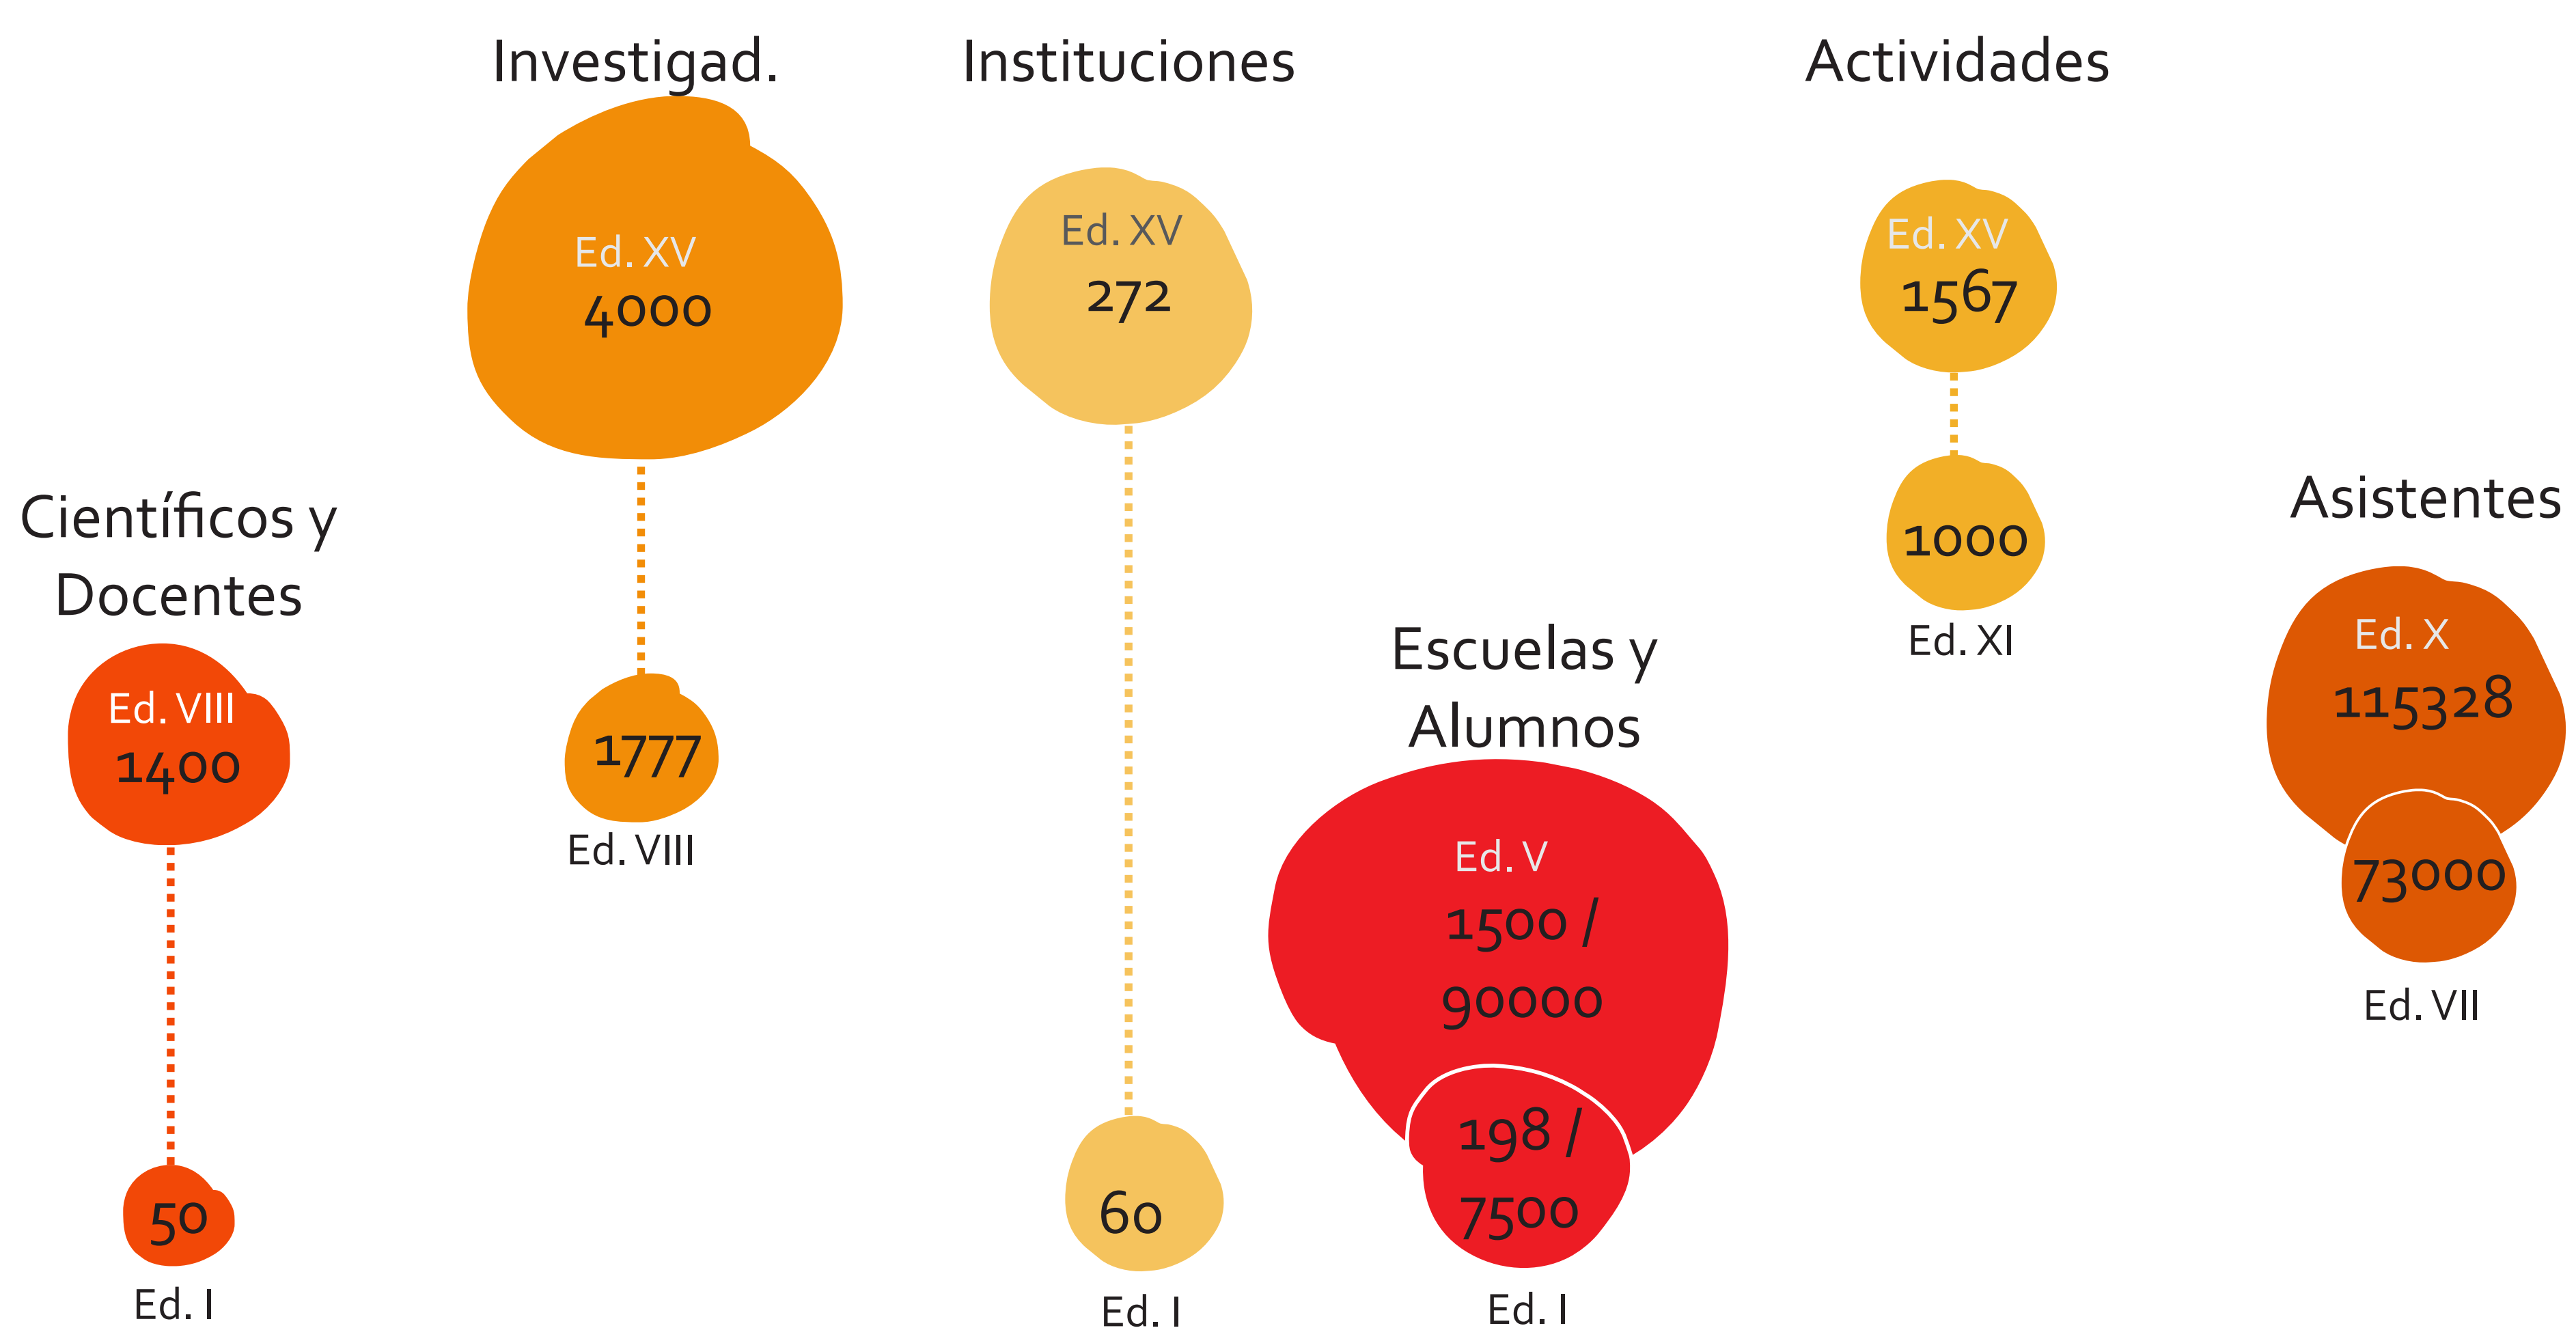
Científicos y Docentes

Ed. VIII
1400

50
Ed. I

Investigad.

Ed. XV
4000

1777
Ed. VIII

Instituciones

Ed. XV
272

60
Ed. I

Escuelas y Alumnos

Ed. V
1500 / 90000

198 / 7500
Ed. I

Actividades

Ed. XV
1567

1000
Ed. XI

Asistentes

Ed. X
115328

73000
Ed. VII